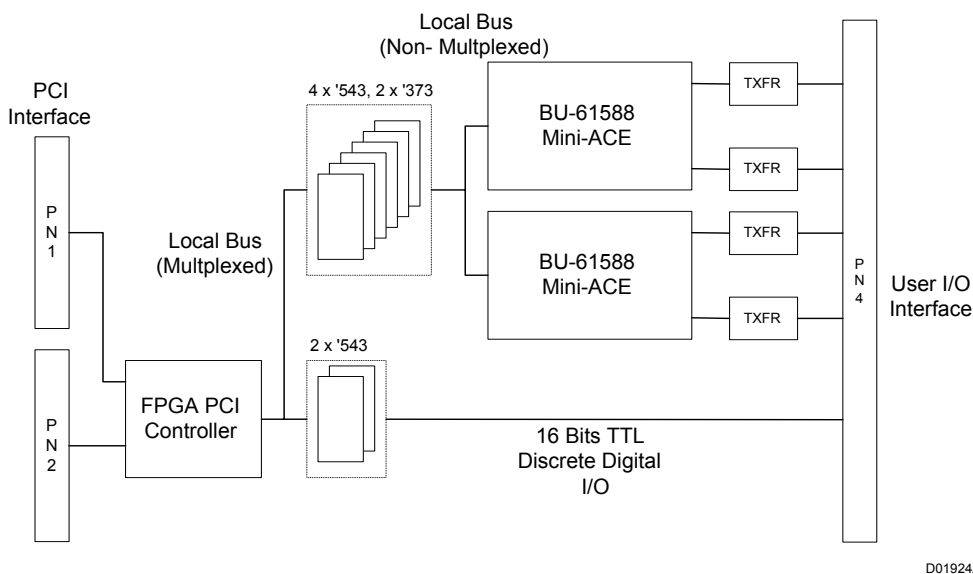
Local Bus
(Non- Multplexed)

PCI
Interface

4 x '543, 2 x '373

BU-61588
Mini-ACE

TXFR

TXFR

P
N
1

Local Bus
(Multplexed)

BU-61588
Mini-ACE

TXFR

TXFR

P
N
4

User I/O
Interface

2 x '543

P
N
2

FPGA PCI
Controller

16 Bits TTL
Discrete Digital
I/O

D01924